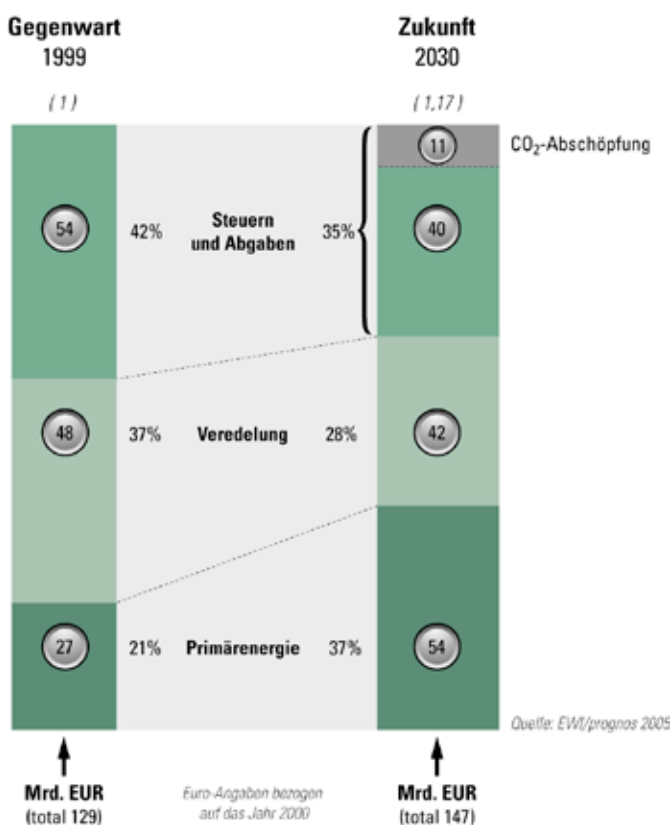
Gegenwart
1999

(1)

Zukunft
2030

(1,17)

11

CO$_2$-Abschöpfung

54

42%

Steuern und Abgaben

35%

40

48

37%

Veredelung

28%

42

27

21%

Primärenergie

37%

54

Quelle: EWI/prognos 2005

Mrd. EUR
(total 129)

Euro-Angaben bezogen auf das Jahr 2000

Mrd. EUR
(total 147)